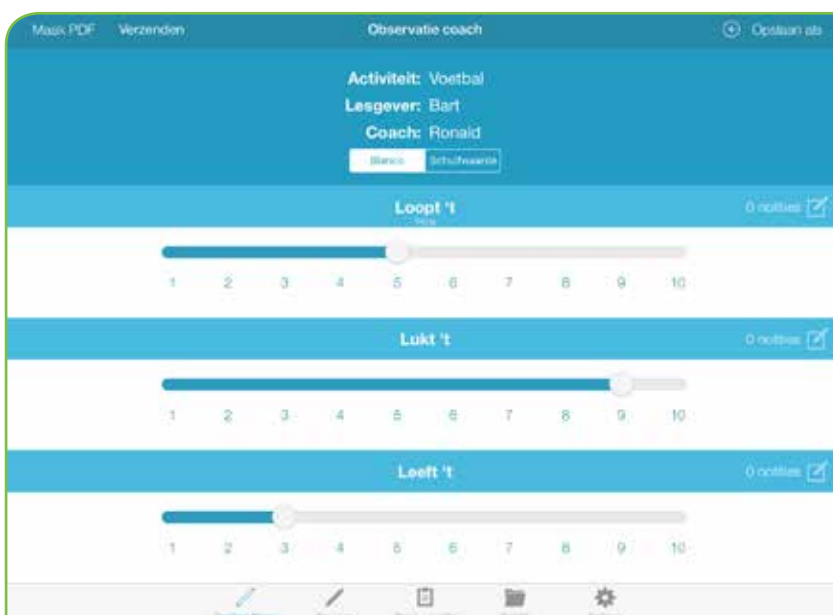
Maak PDF Verzenden Observatie coach Opslaan als

Activiteit: Voetbal
Lesgever: Bart
Coach: Ronald

Blanco Schuifwaarde

Loopt 't
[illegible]
0 notities

1 2 3 4 5 6 7 8 9 10

Lukt 't
0 notities

1 2 3 4 5 6 7 8 9 10

Leeft 't
0 notities

1 2 3 4 5 6 7 8 9 10

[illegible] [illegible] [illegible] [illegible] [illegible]